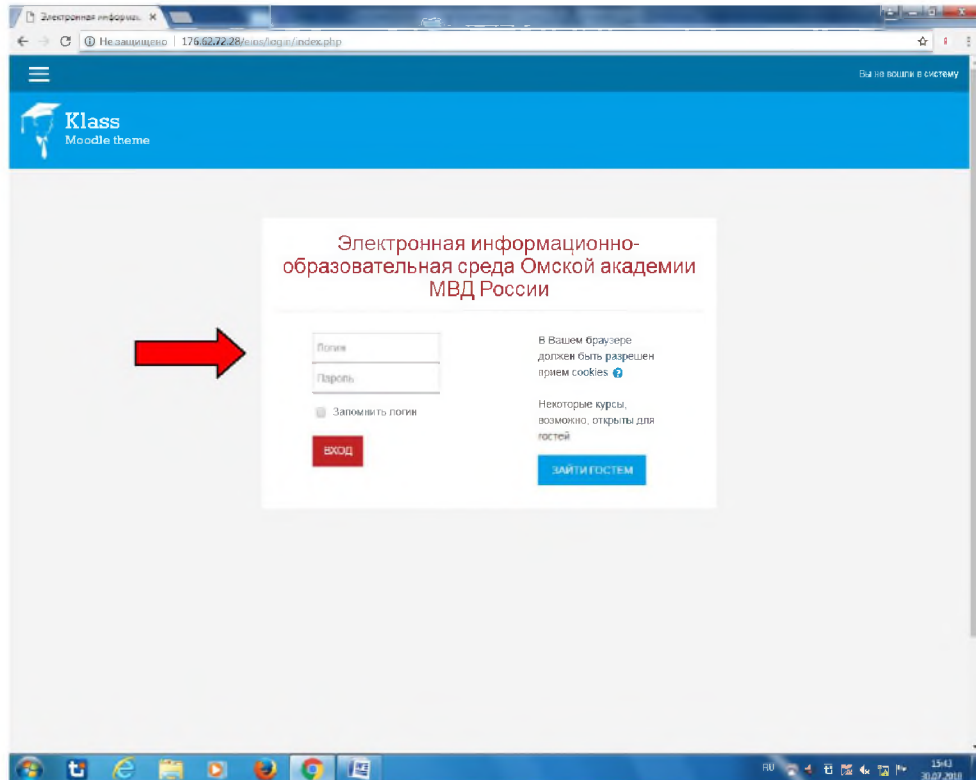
Электронная информац ×

Не защищено | 176.62.72.28/eios/login/index.php

Вы не вошли в систему

Klass
Moodle theme

Электронная информационно-образовательная среда Омской академии МВД России

Логин
Пароль
Запомнить логин
ВХОД

В Вашем браузере должен быть разрешен прием cookies

Некоторые курсы, возможно, открыты для гостей

ЗАЙТИ ГОСТЕМ

RU 15:43 30.07.2018